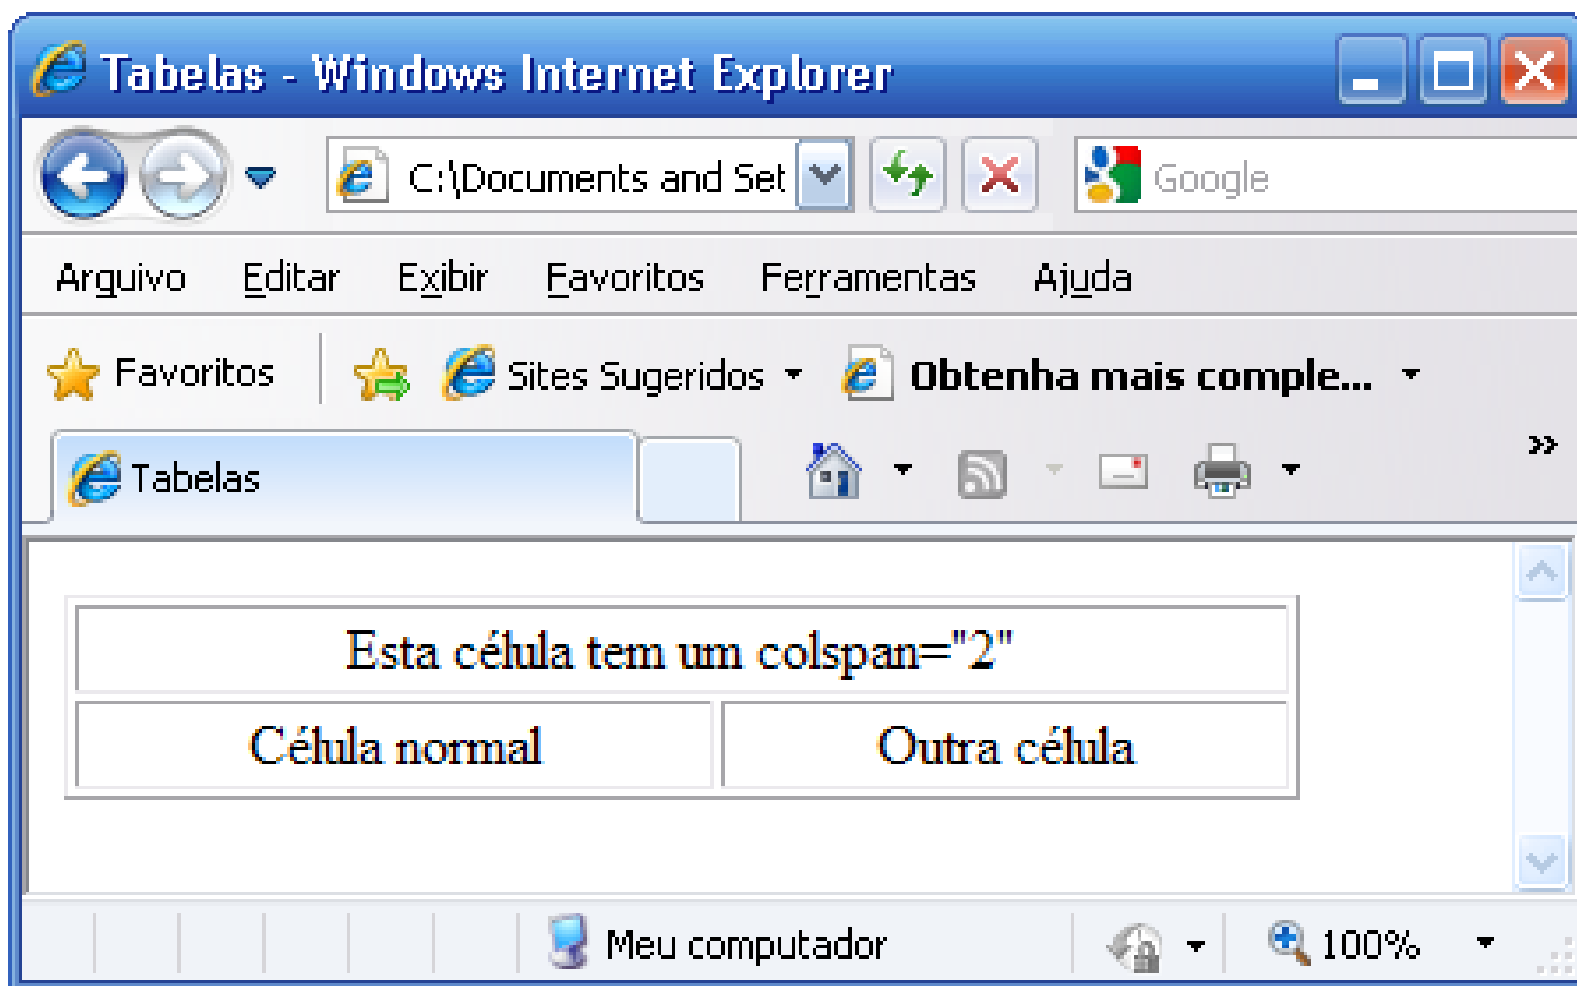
Tabelas - Windows Internet Explorer

C:\Documents and Set

Google

Arquivo Editar Exibir Favoritos Ferramentas Ajuda

Favoritos Sites Sugeridos Obtenha mais comple...

Tabelas

»

| Esta célula tem um colspan="2" | |
|---|---|
| Célula normal | Outra célula |

Meu computador 100%